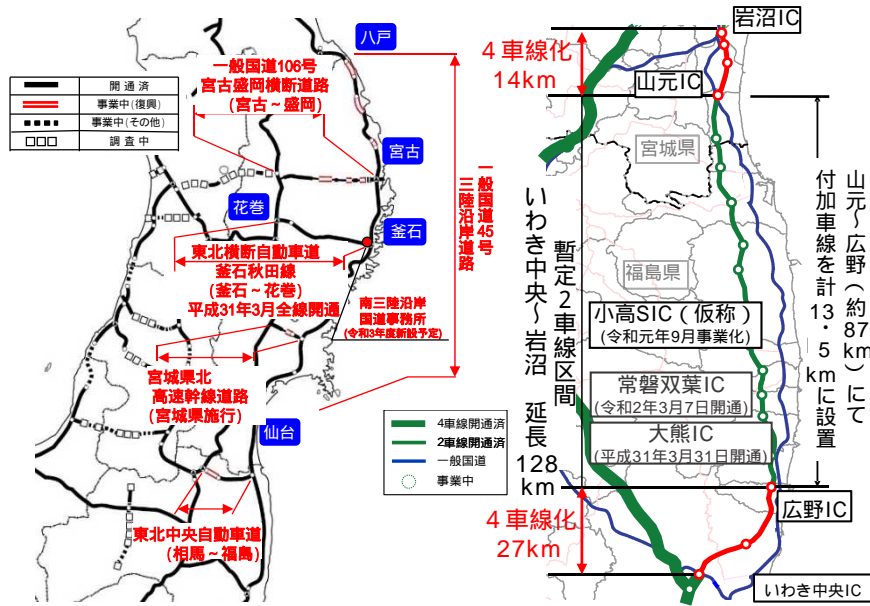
開通済
事業中(復興)
事業中(その他)
調査中

一般国道106号
宮古盛岡横断道路
(宮古～盛岡)

八戸
宮古
花巻
釜石

一般国道45号
三陸沿岸道路

東北横断自動車道
釜石秋田線
(釜石～花巻)
平成31年3月全線開通

南三陸沿岸
国道事務所
(令和3年度新設予定)

宮城県北
高速幹線道路
(宮城県施行)

仙台

東北中央自動車道
(相馬～福島)

4車線開通済
2車線開通済
一般国道
事業中

岩沼IC
4車線化
14km
山元IC
宮城県
福島県
いわき中央～岩沼
暫定2車線区間
延長
128km
山元～広野(約87km)にて
付加車線を計13・5kmに設置
小高SIC(仮称)
(令和元年9月事業化)
常磐双葉IC
(令和2年3月7日開通)
大熊IC
(平成31年3月31日開通)
広野IC
4車線化
27km
いわき中央IC